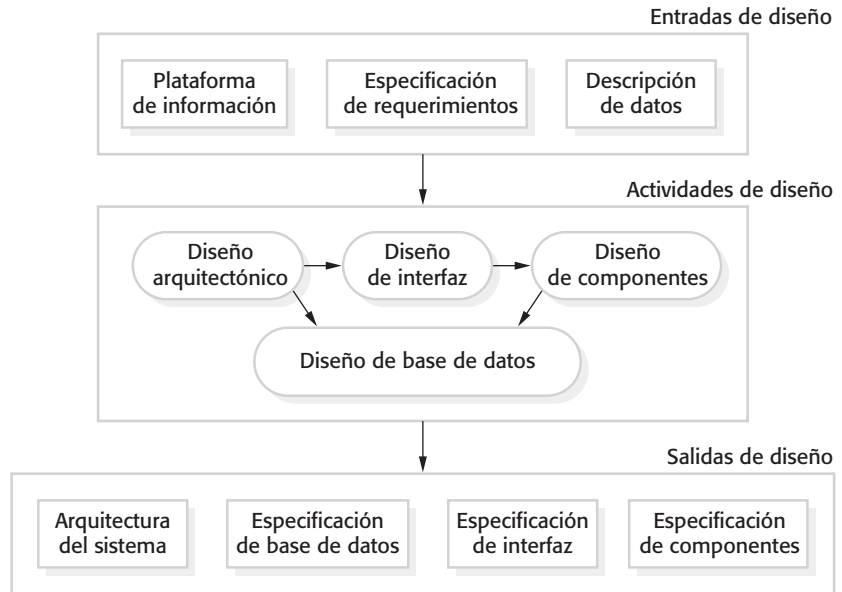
Entradas de diseño

Plataforma de información

Especificación de requerimientos

Descripción de datos

Actividades de diseño

Diseño arquitectónico

Diseño de interfaz

Diseño de componentes

Diseño de base de datos

Salidas de diseño

Arquitectura del sistema

Especificación de base de datos

Especificación de interfaz

Especificación de componentes